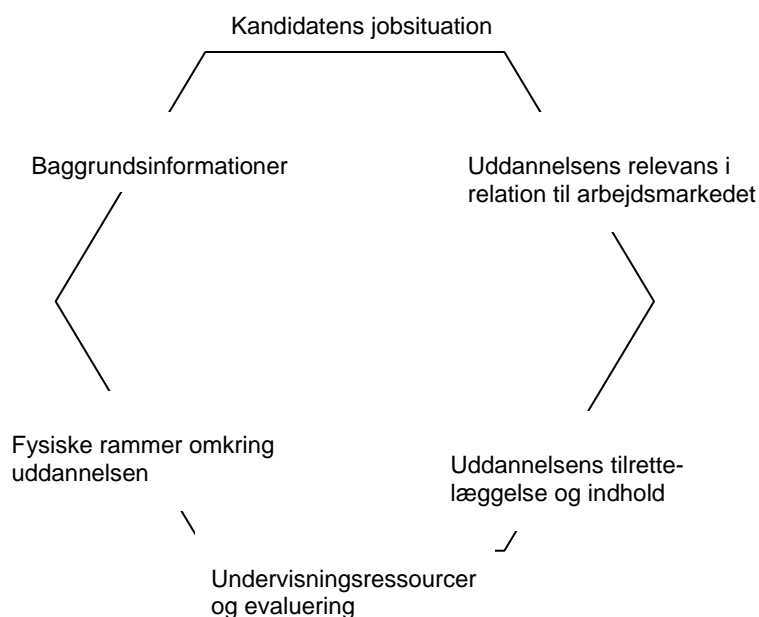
Kandidatens jobsituation

Uddannelsens relevans i relation til arbejdsmarkedet

Uddannelsens tilrettelæggelse og indhold

Undervisningsressourcer og evaluering

Fysiske rammer omkring uddannelsen

Baggrundsinformationer